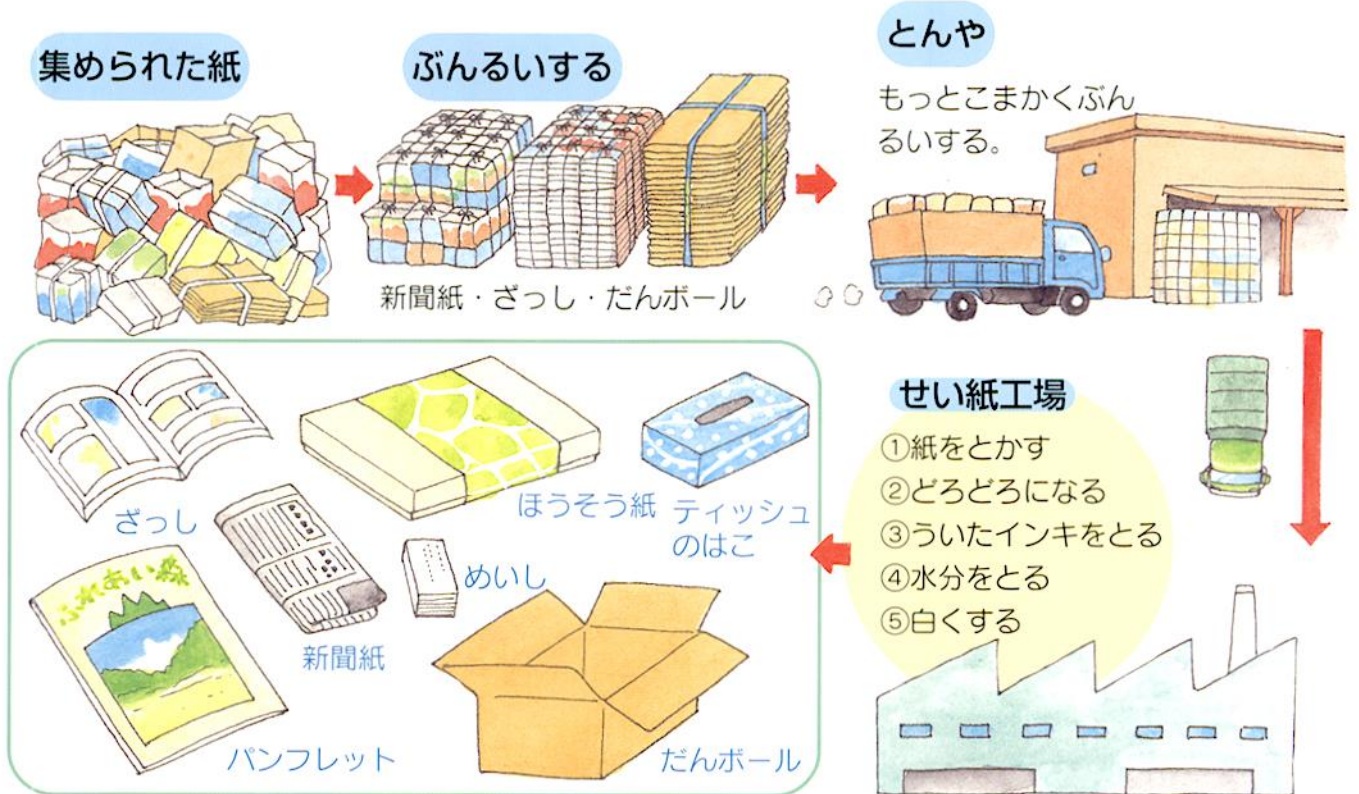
集められた紙

ぶんるいする

新聞紙・ざっし・だんボール

とんや

もっとこまかくぶんるいする。

せい紙工場

①紙をとかす
②どろどろになる
③ういたインキをとる
④水分をとる
⑤白くする

ざっし

ほうそう紙

ティッシュのはこ

めいし

新聞紙

ふれあい森

パンフレット

だんボール